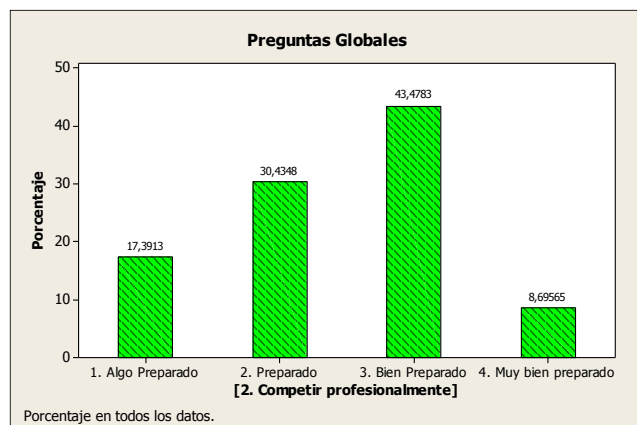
Preguntas Globales

Porcentaje

50
40
30
20
10
0

17,3913
30,4348
43,4783
8,69565

1. Algo Preparado
2. Preparado
3. Bien Preparado
4. Muy bien preparado

[2. Competir profesionalmente]

Porcentaje en todos los datos.